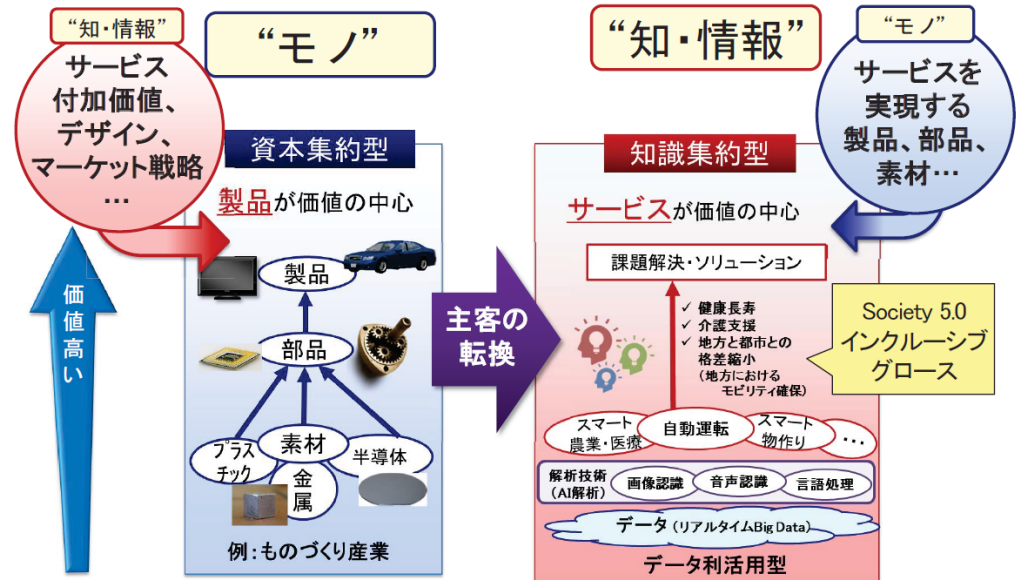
"知・情報"

サービス
付加価値、
デザイン、
マーケット戦略
…

"モノ"

価値高い

資本集約型

製品が価値の中心

製品

部品

素材

プラスチック

金属

半導体

例:ものづくり産業

主客の転換

"知・情報"

"モノ"

サービスを実現する製品、部品、素材…

知識集約型

サービスが価値の中心

課題解決・ソリューション

✓ 健康長寿
✓ 介護支援
✓ 地方と都市との格差縮小
（地方における
モビリティ確保）

Society 5.0
インクルーシブグロース

スマート農業・医療

自動運転

スマート物作り

…

解析技術
（AI解析）

画像認識

音声認識

言語処理

データ（リアルタイムBig Data）

データ利活用型